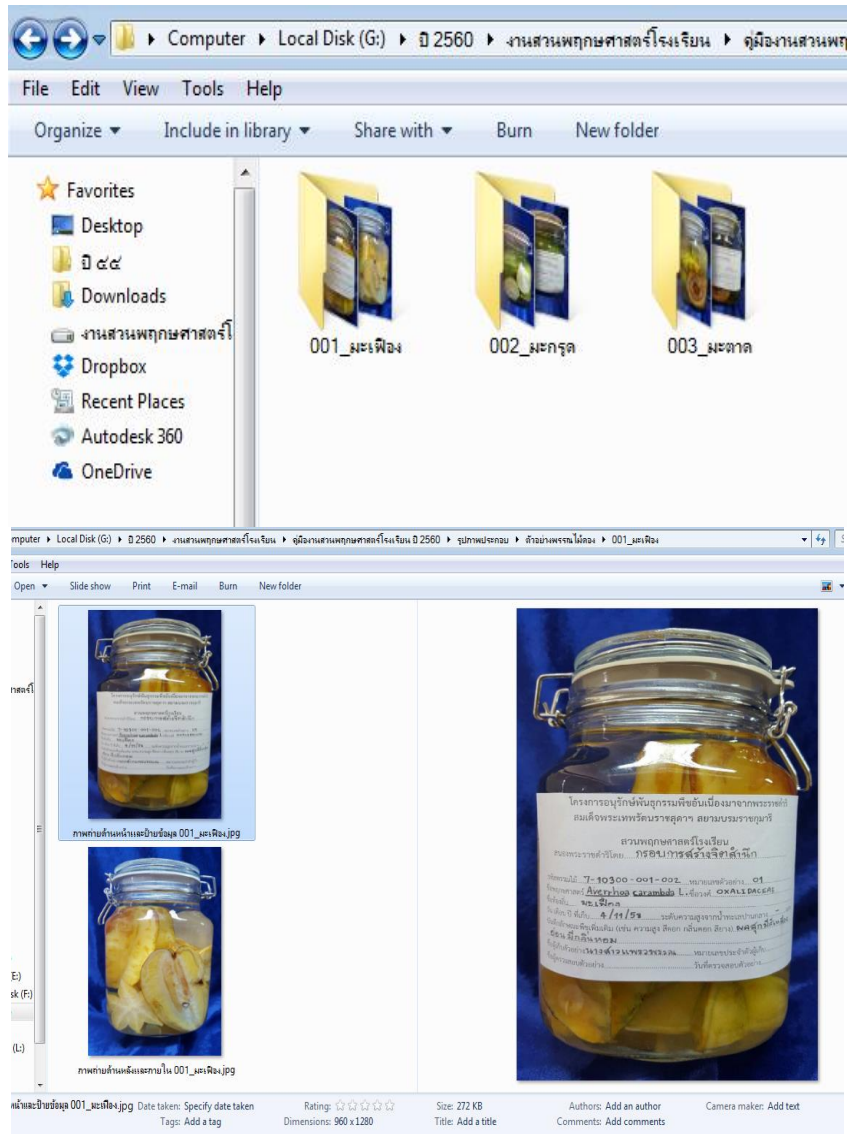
▸ Computer ▸ Local Disk (G:) ▸ ปี 2560 ▸ งานสวนพฤกษศาสตร์โรงเรียน ▸ คู่มืองานสวนพฤ

File Edit View Tools Help

Organize ▾ Include in library ▾ Share with ▾ Burn New folder

Favorites
Desktop
ปี ๕๔
Downloads
งานสวนพฤกษศาสตร์โ
Dropbox
Recent Places
Autodesk 360
OneDrive

001_มะเฟือง
002_มะกรูด
003_มะตาด

mputer ▸ Local Disk (G:) ▸ ปี 2560 ▸ งานสวนพฤกษศาสตร์โรงเรียน ▸ คู่มืองานสวนพฤกษศาสตร์โรงเรียน ปี 2560 ▸ รูปภาพประกอบ ▸ ตัวอย่างพรรณไม้ดอง ▸ 001_มะเฟือง

Tools Help

Open ▾ Slide show Print E-mail Burn New folder

าสตร์โ

ภาพถ่ายด้านหน้าและป้ายข้อมูล 001_มะเฟือง.jpg

ภาพถ่ายด้านหลังและภายใน 001_มะเฟือง.jpg

E:)
sk (F:)
(L:)

โครงการอนุรักษ์พันธุกรรมพืชอันเนื่องมาจากพระราชดำริ
สมเด็จพระเทพรัตนราชสุดาฯ สยามบรมราชกุมารี
สวนพฤกษศาสตร์โรงเรียน
สนองพระราชดำริโดย กรอบการสร้างจิตสำนึก
รหัสพรรณไม้ 7-10300-001-002 หมายเลขตัวอย่าง 01
ชื่อพฤกษศาสตร์ Averrhoa carambola L. ชื่อวงศ์ OXALIDACEAE
ชื่อพื้นเมือง มะเฟือง
วัน เดือน ปี ที่เก็บ 4/11/59 ระดับความสูงจากน้ำทะเลปานกลาง
ลักษณะพิเศษของพืชเมื่อสด (เช่น ความสูง สีดอก กลิ่นดอก สียาง) ผลสุกมีสีเหลือง
ดอก มีกลิ่นหอม
ชื่อผู้เก็บตัวอย่าง นางสาว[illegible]
ชื่อผู้ตรวจสอบตัวอย่าง วันที่ตรวจสอบตัวอย่าง

หน้าและป้ายข้อมูล 001_มะเฟือง.jpg Date taken: Specify date taken Tags: Add a tag Rating: ☆☆☆☆☆ Dimensions: 960 x 1280 Size: 272 KB Title: Add a title Authors: Add an author Comments: Add comments Camera maker: Add text